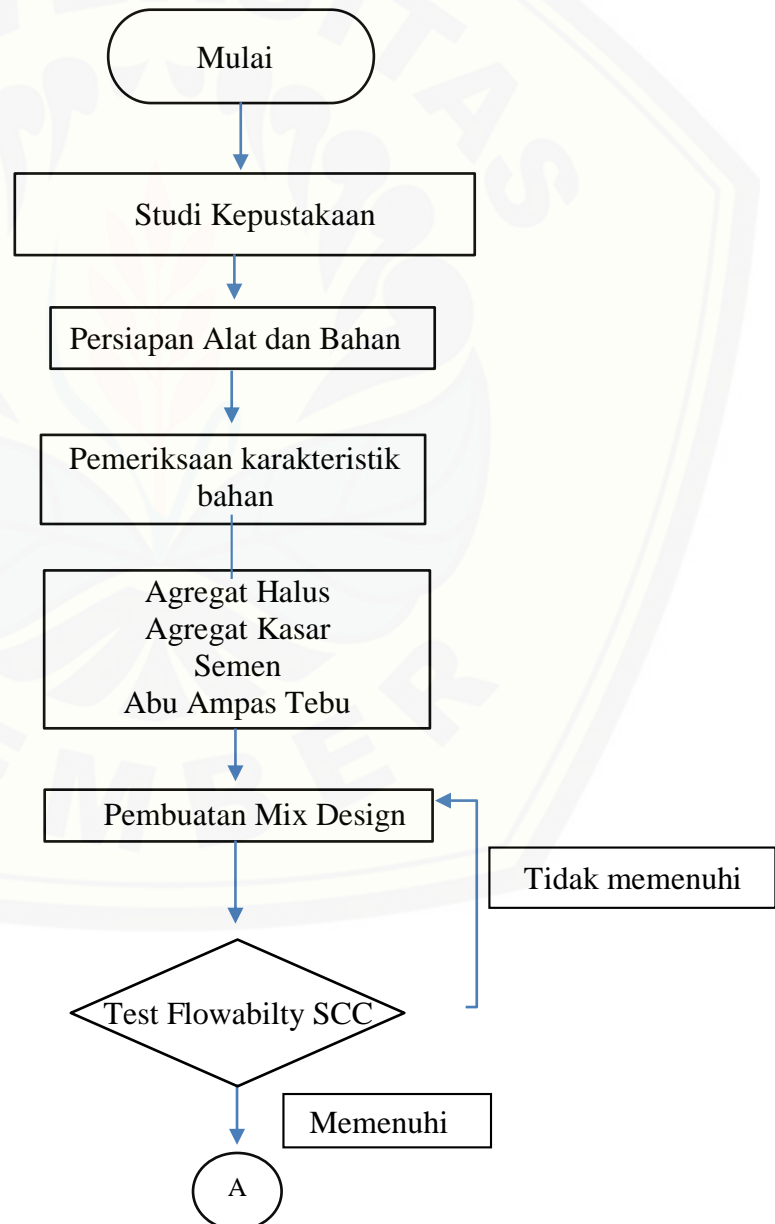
Mulai

Studi Kepustakaan

Persiapan Alat dan Bahan

Pemeriksaan karakteristik bahan

Agregat Halus
Agregat Kasar
Semen
Abu Ampas Tebu

Pembuatan Mix Design

Tidak memenuhi

Test Flowabilty SCC

Memenuhi

A